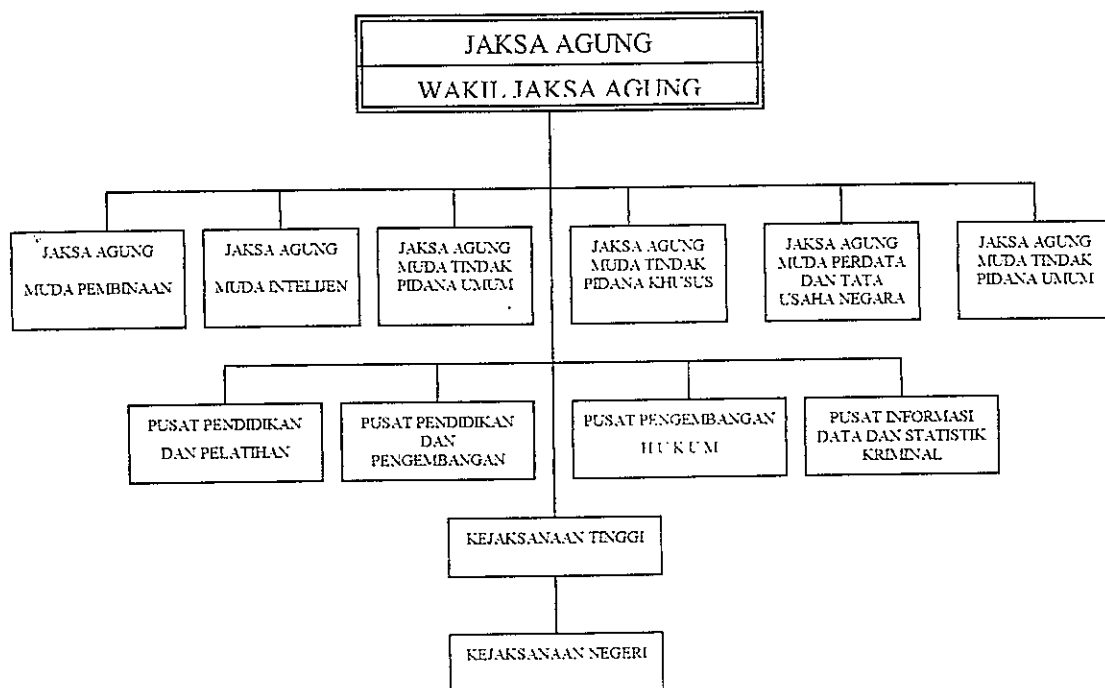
JAKSA AGUNG

WAKIL JAKSA AGUNG

JAKSA AGUNG MUDA PEMBINAAN

JAKSA AGUNG MUDA INTELIJEN

JAKSA AGUNG MUDA TINDAK PIDANA UMUM

JAKSA AGUNG MUDA TINDAK PIDANA KHUSUS

JAKSA AGUNG MUDA PERDATA DAN TATA USAHA NEGARA

JAKSA AGUNG MUDA TINDAK PIDANA UMUM

PUSAT PENDIDIKAN DAN PELATIHAN

PUSAT PENDIDIKAN DAN PENGEMBANGAN

PUSAT PENGEMBANGAN HUKUM

PUSAT INFORMASI DATA DAN STATISTIK KRIMINAL

KEJAKSANAAN TINGGI

KEJAKSANAAN NEGERI